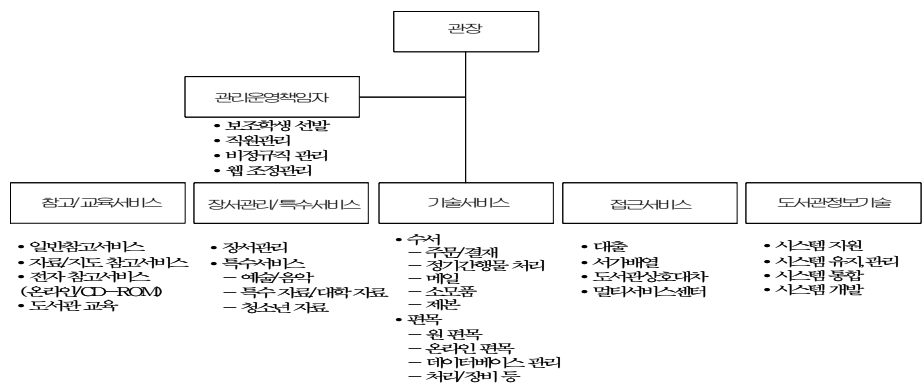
관장

관리운영책임자

• 보조학생 선발
• 직원관리
• 비장규칙 관리
• 웹 조정관리

참고/교육서비스

• 일반참고서비스
• 자료/지도 참고서비스
• 전자 참고서비스 (온라인/CD-ROM)
• 도서관 교육

장서관리/특수서비스

• 장서관리
• 특수서비스
– 예술/음악
– 특수 자료/대학 자료
– 청소년 자료

기술서비스

• 수서
– 주문/결재
– 정기간행물 처리
– 배일
– 소모품
– 제본
• 편목
– 원 편목
– 온라인 편목
– 데이터베이스 관리
– 처리/장비 등

접근서비스

• 대출
• 서가배열
• 도서관상호대차
• 멀티서비스센터

도서관정보기술

• 시스템 지원
• 시스템 유지 관리
• 시스템 통합
• 시스템 개발